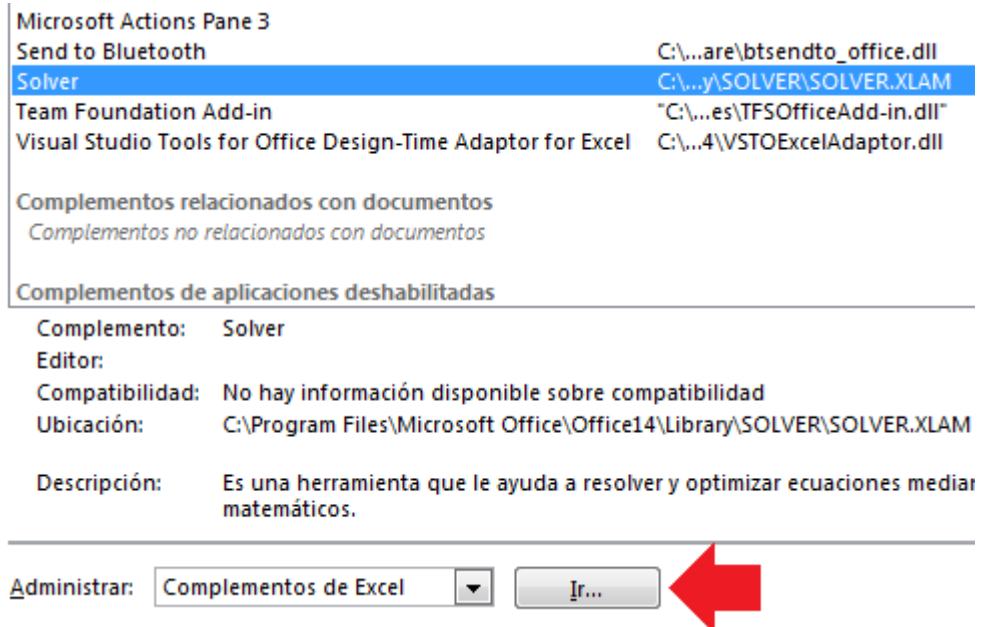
Microsoft Actions Pane 3
Send to Bluetooth C:\...are\btsendto_office.dll
Solver C:\...y\SOLVER\SOLVER.XLAM
Team Foundation Add-in "C:\...es\TFSOfficeAdd-in.dll"
Visual Studio Tools for Office Design-Time Adaptor for Excel C:\...4\VSTOExcelAdaptor.dll

Complementos relacionados con documentos
Complementos no relacionados con documentos

Complementos de aplicaciones deshabilitadas

Complemento: Solver
Editor:
Compatibilidad: No hay información disponible sobre compatibilidad
Ubicación: C:\Program Files\Microsoft Office\Office14\Library\SOLVER\SOLVER.XLAM

Descripción: Es una herramienta que le ayuda a resolver y optimizar ecuaciones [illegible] matemáticos.

Administrar: Complementos de Excel Ir...